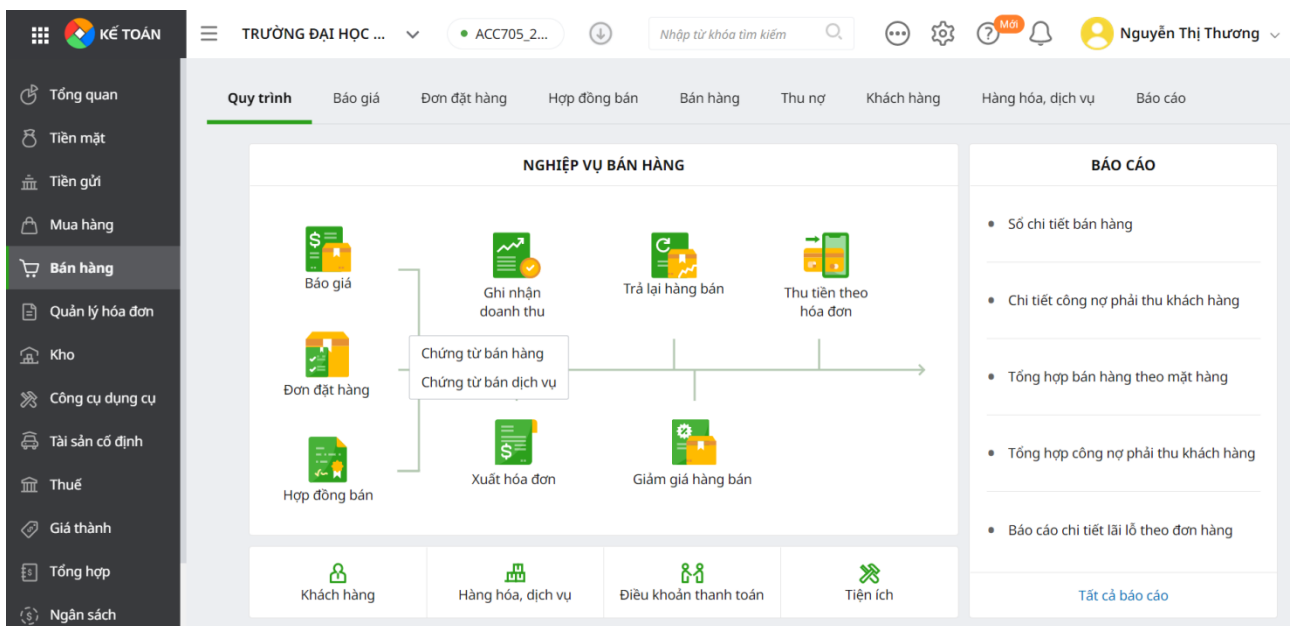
KẾ TOÁN
TRƯỜNG ĐẠI HỌC ...
ACC705_2...
Nhập từ khóa tìm kiếm
Mới
Nguyễn Thị Thương

Tổng quan
Tiền mặt
Tiền gửi
Mua hàng
Bán hàng
Quản lý hóa đơn
Kho
Công cụ dụng cụ
Tài sản cố định
Thuế
Giá thành
Tổng hợp
Ngân sách

Quy trình
Báo giá
Đơn đặt hàng
Hợp đồng bán
Bán hàng
Thu nợ
Khách hàng
Hàng hóa, dịch vụ
Báo cáo

NGHIỆP VỤ BÁN HÀNG

Báo giá
Ghi nhận doanh thu
Trả lại hàng bán
Thu tiền theo hóa đơn
Đơn đặt hàng
Chứng từ bán hàng
Chứng từ bán dịch vụ
Hợp đồng bán
Xuất hóa đơn
Giảm giá hàng bán

Khách hàng
Hàng hóa, dịch vụ
Điều khoản thanh toán
Tiện ích

BÁO CÁO

Sổ chi tiết bán hàng
Chi tiết công nợ phải thu khách hàng
Tổng hợp bán hàng theo mặt hàng
Tổng hợp công nợ phải thu khách hàng
Báo cáo chi tiết lãi lỗ theo đơn hàng

Tất cả báo cáo